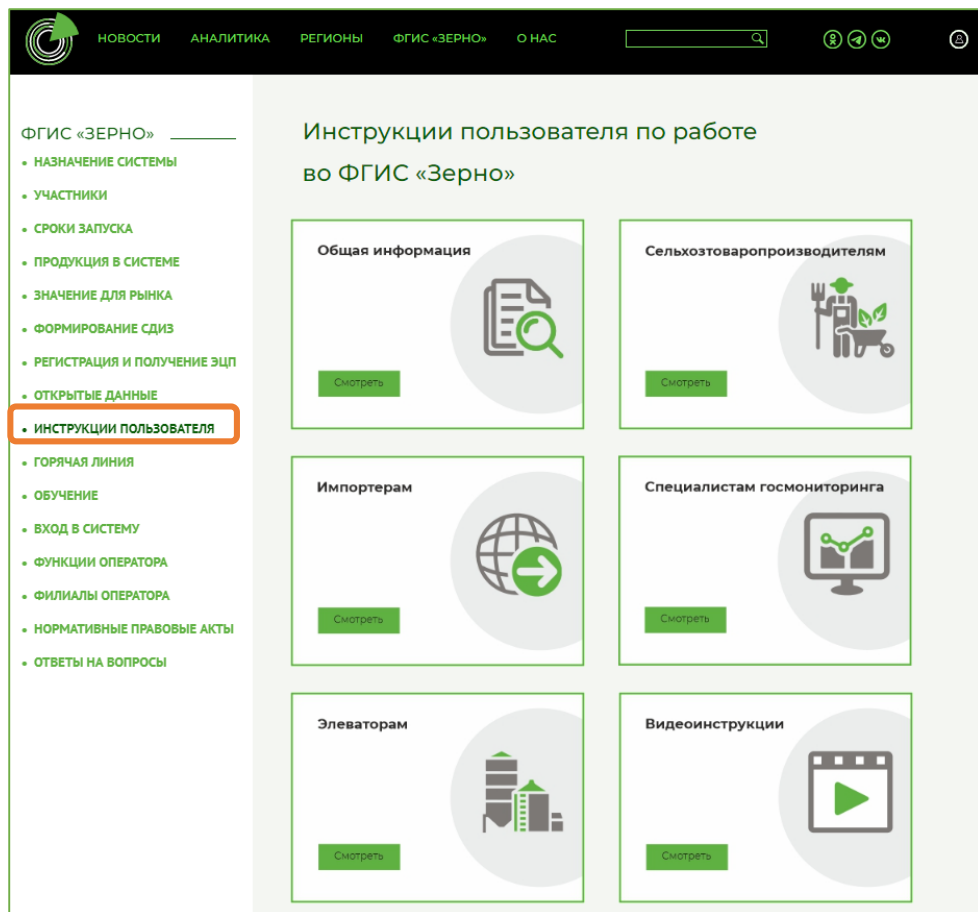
НОВОСТИ АНАЛИТИКА РЕГИОНЫ ФГИС «ЗЕРНО» О НАС

ФГИС «ЗЕРНО»
• НАЗНАЧЕНИЕ СИСТЕМЫ
• УЧАСТНИКИ
• СРОКИ ЗАПУСКА
• ПРОДУКЦИЯ В СИСТЕМЕ
• ЗНАЧЕНИЕ ДЛЯ РЫНКА
• ФОРМИРОВАНИЕ СДИЗ
• РЕГИСТРАЦИЯ И ПОЛУЧЕНИЕ ЭЦП
• ОТКРЫТЫЕ ДАННЫЕ
• ИНСТРУКЦИИ ПОЛЬЗОВАТЕЛЯ
• ГОРЯЧАЯ ЛИНИЯ
• ОБУЧЕНИЕ
• ВХОД В СИСТЕМУ
• ФУНКЦИИ ОПЕРАТОРА
• ФИЛИАЛЫ ОПЕРАТОРА
• НОРМАТИВНЫЕ ПРАВОВЫЕ АКТЫ
• ОТВЕТЫ НА ВОПРОСЫ

Инструкции пользователя по работе во ФГИС «Зерно»

Общая информация
Смотреть

Сельхозтоваропроизводителям
Смотреть

Импортерам
Смотреть

Специалистам госмониторинга
Смотреть

Элеваторам
Смотреть

Видеоинструкции
Смотреть